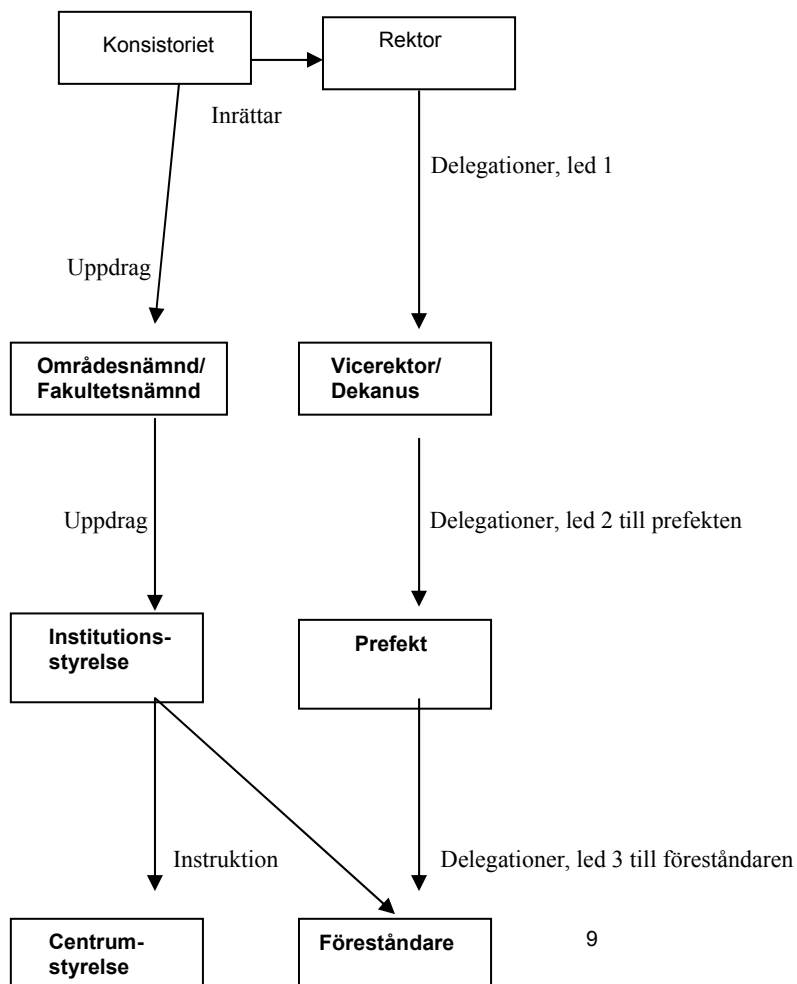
Konsistoriet

Rektor

Inrättar

Delegationer, led 1

Uppdrag

**Områdesnämnd/ Fakultetsnämnd**

**Vicerektor/ Dekanus**

Uppdrag

Delegationer, led 2 till prefekten

**Institutions-styrelse**

**Prefekt**

Instruktion

Delegationer, led 3 till föreståndaren

**Centrum-styrelse**

**Föreståndare**

9